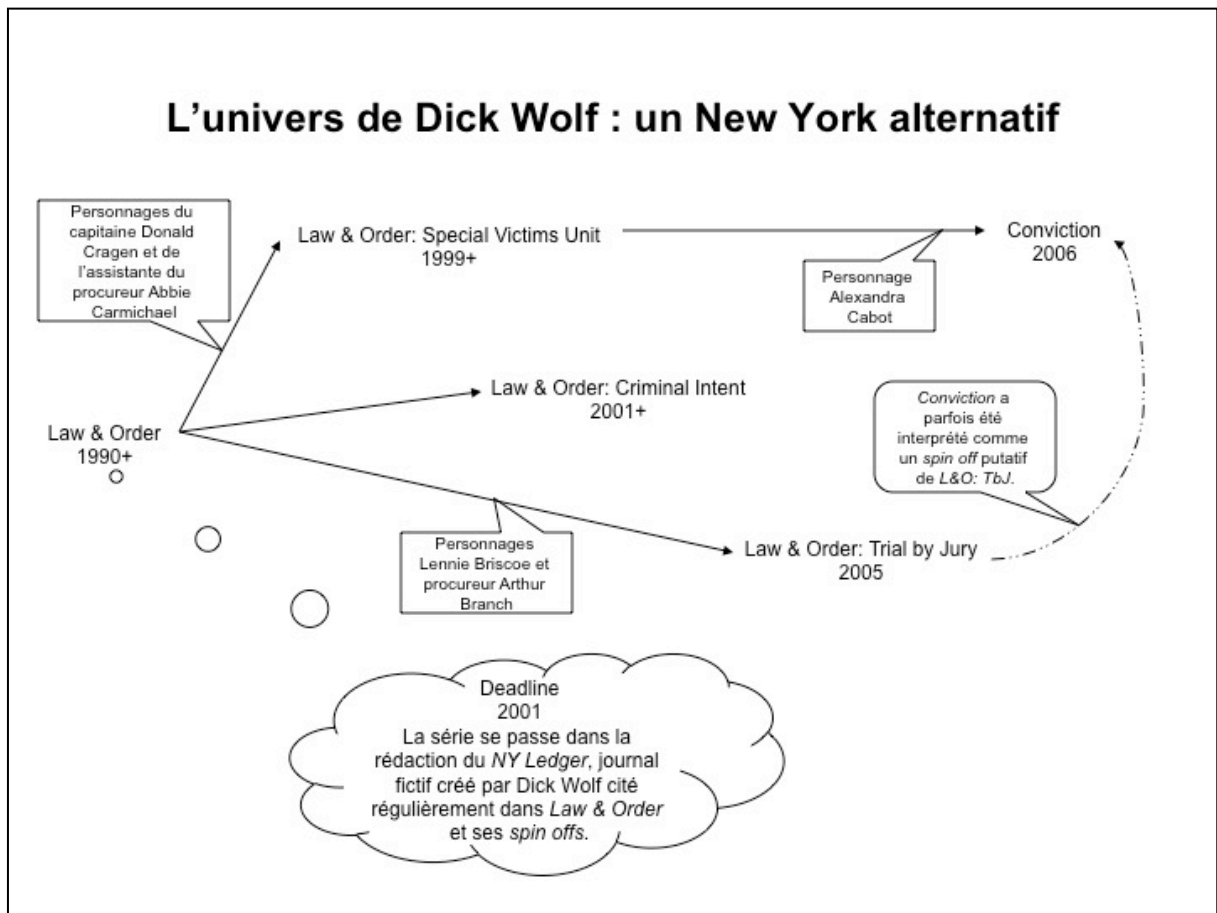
L’univers de Dick Wolf : un New York alternatif

Personnages du capitaine Donald Cragen et de l’assistante du procureur Abbie Carmichael

Law & Order: Special Victims Unit
1999+

Conviction
2006

Personnage Alexandra Cabot

Law & Order: Criminal Intent
2001+

Law & Order
1990+

Conviction a parfois été interprété comme un spin off putatif de L&O: TbJ.

Personnages Lennie Briscoe et procureur Arthur Branch

Law & Order: Trial by Jury
2005

Deadline
2001
La série se passe dans la rédaction du NY Ledger, journal fictif créé par Dick Wolf cité régulièrement dans Law & Order et ses spin offs.